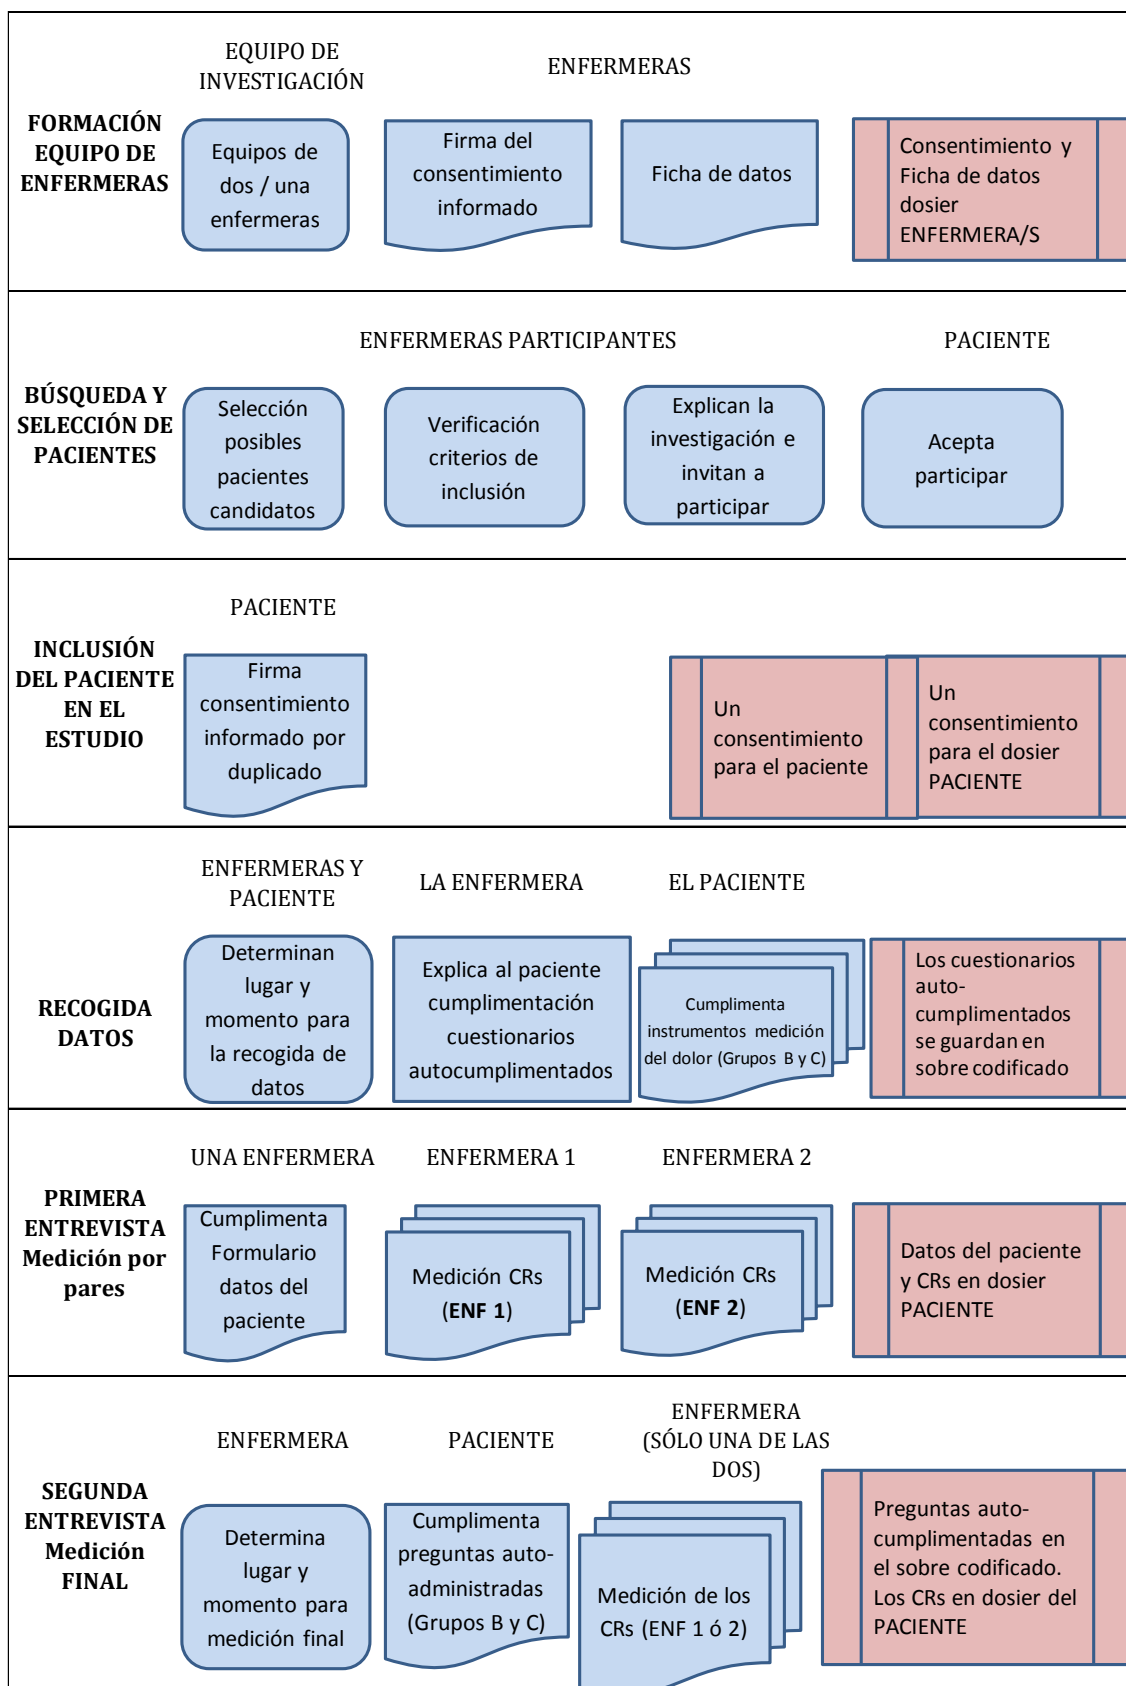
FORMACIÓN EQUIPO DE ENFERMERAS

EQUIPO DE INVESTIGACIÓN

Equipos de dos / una enfermeras

ENFERMERAS

Firma del consentimiento informado

Ficha de datos

Consentimiento y Ficha de datos dosier ENFERMERA/S

BÚSQUEDA Y SELECCIÓN DE PACIENTES

ENFERMERAS PARTICIPANTES

Selección posibles pacientes candidatos

Verificación criterios de inclusión

Explican la investigación e invitan a participar

PACIENTE

Acepta participar

INCLUSIÓN DEL PACIENTE EN EL ESTUDIO

PACIENTE

Firma consentimiento informado por duplicado

Un consentimiento para el paciente

Un consentimiento para el dosier PACIENTE

RECOGIDA DATOS

ENFERMERAS Y PACIENTE

Determinan lugar y momento para la recogida de datos

LA ENFERMERA

Explica al paciente cumplimentación cuestionarios autocumplimentados

EL PACIENTE

Cumplimenta instrumentos medición del dolor (Grupos B y C)

Los cuestionarios auto-cumplimentados se guardan en sobre codificado

PRIMERA ENTREVISTA Medición por pares

UNA ENFERMERA

Cumplimenta Formulario datos del paciente

ENFERMERA 1

Medición CRs (ENF 1)

ENFERMERA 2

Medición CRs (ENF 2)

Datos del paciente y CRs en dosier PACIENTE

SEGUNDA ENTREVISTA Medición FINAL

ENFERMERA

Determina lugar y momento para medición final

PACIENTE

Cumplimenta preguntas auto-administradas (Grupos B y C)

ENFERMERA (SÓLO UNA DE LAS DOS)

Medición de los CRs (ENF 1 ó 2)

Preguntas auto-cumplimentadas en el sobre codificado. Los CRs en dosier del PACIENTE